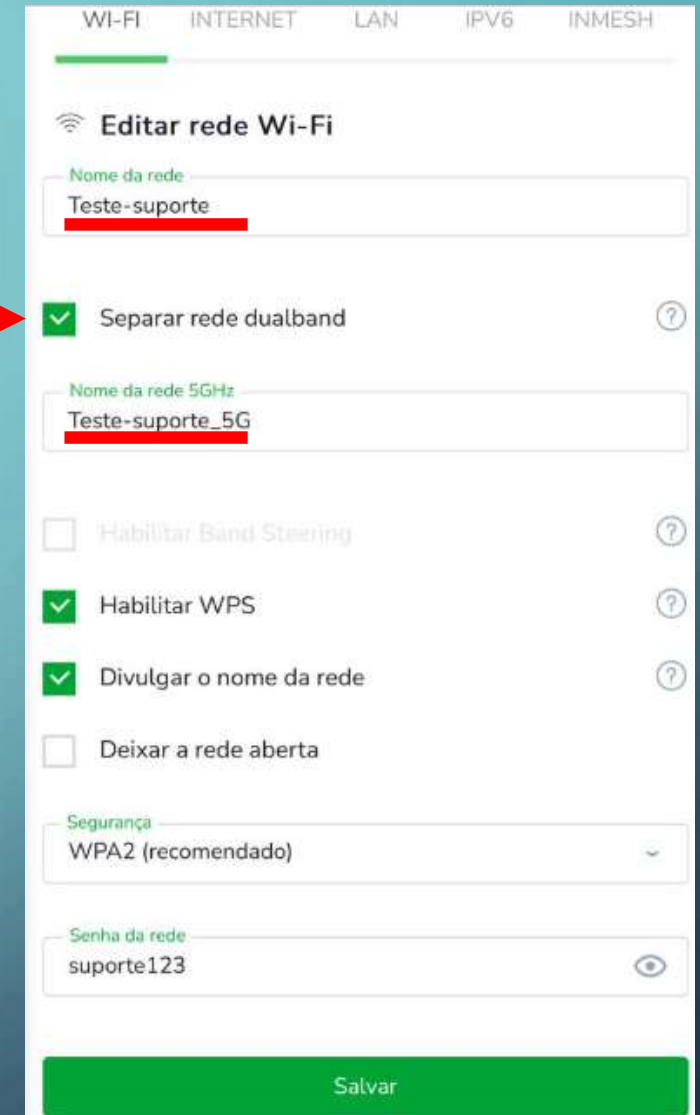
WI-FI INTERNET LAN IPV6 INMESH

Editar rede Wi-Fi

Nome da rede
Teste-suporte

Separar rede dualband ?

Nome da rede 5GHz
Teste-suporte_5G

Habilitar Band Steering ?

Habilitar WPS ?

Divulgar o nome da rede ?

Deixar a rede aberta

Segurança
WPA2 (recomendado)

Senha da rede
suporte123

Salvar